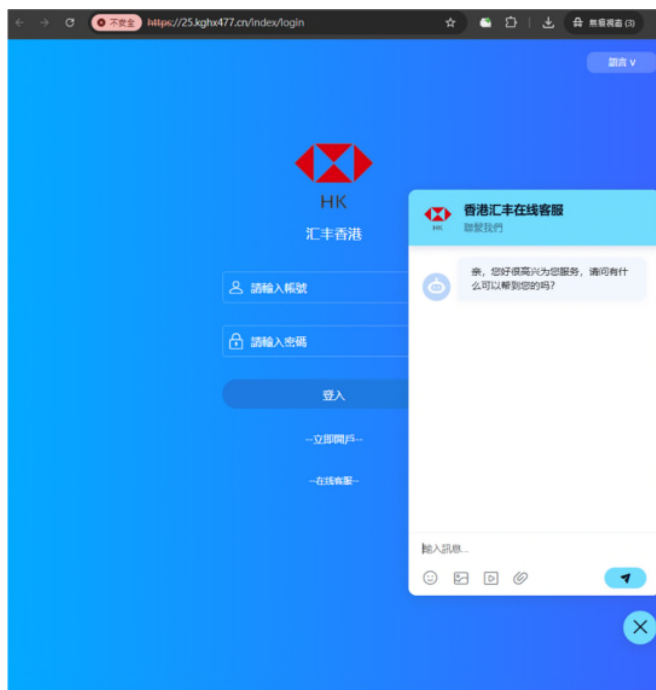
不安全 https://25.kghx477.cn/index/login

無痕視窗 (3)

語言 V

HK

汇丰香港

請輸入帳號

請輸入密碼

登入

--立即開戶--

--在线客服--

HK

香港汇丰在线客服

聯繫我們

亲，您好很高兴为您服务，请问有什么可以帮到您的吗?

輸入訊息...